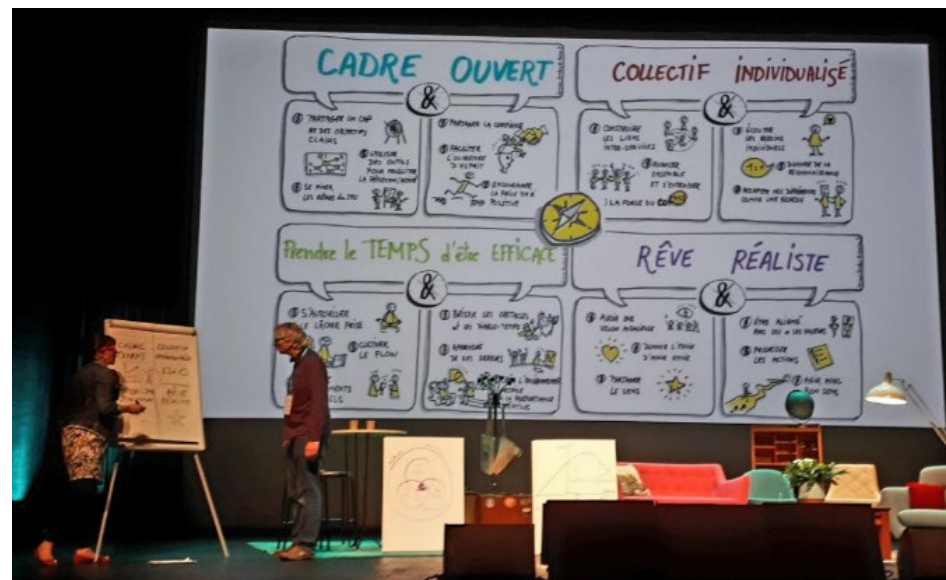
CADRE & OUVERT

① PARTAGER UN CAP ET DES OBJECTIFS CLAIRS
② UTILISER DES OUTILS POUR FACILITER LA RÉFLEXION
③ SE FIXER LES RÈGLES DU JEU

① PARTAGER LA CONFIANCE
② FACILITER L'OUVERTURE D'ESPRIT
③ ENCOURAGER LA PRISE D'INITIATIVE

COLLECTIF & INDIVIDUALISÉ

① CONSTRUIRE LES LIENS INTER-SERVICES
② AVANCER ENSEMBLE ET S'ENTRAIDER
③ LA FORCE DU CO

① ÉCOUTER LES BESOINS INDIVIDUELS
② DONNER DE LA RECONNAISSANCE
③ ACCEPTER LES DIFFÉRENCES COMME UNE RICHESSE

Prendre le TEMPS & d'être EFFICACE

① S'AUTORISER LE RECUL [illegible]
② CULTIVER LE FLOW
③ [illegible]

① RÉDUIRE LES OBSTACLES ET LES TEMPS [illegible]
② APPRENDRE DE SES ERREURS
③ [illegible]

RÊVE & RÉALISTE

① AVOIR UNE VISION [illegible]
② DONNER L'ENVIE D'AVOIR ENVIE
③ TROUVER LE SENS

① ÊTRE ALIGNÉ AVEC SOI & LES AUTRES
② PRIORISER LES ACTIONS
③ AGIR AVEC BON SENS